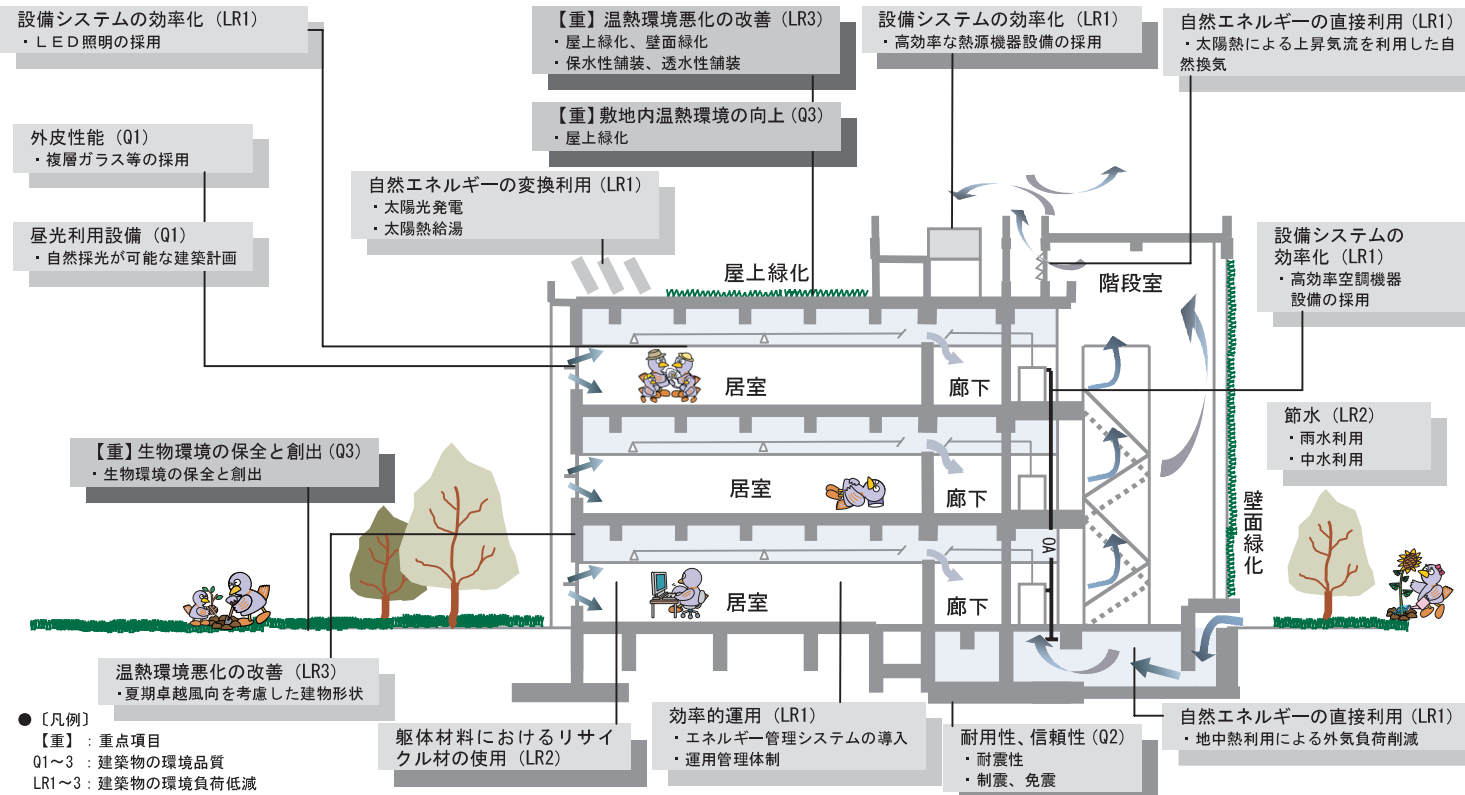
設備システムの効率化（LR1）
・ＬＥＤ照明の採用

【重】温熱環境悪化の改善（LR3）
・屋上緑化、壁面緑化
・保水性舗装、透水性舗装

設備システムの効率化（LR1）
・高効率な熱源機器設備の採用

自然エネルギーの直接利用（LR1）
・太陽熱による上昇気流を利用した自然換気

【重】敷地内温熱環境の向上（Q3）
・屋上緑化

外皮性能（Q1）
・複層ガラス等の採用

自然エネルギーの変換利用（LR1）
・太陽光発電
・太陽熱給湯

昼光利用設備（Q1）
・自然採光が可能な建築計画

設備システムの効率化（LR1）
・高効率空調機器設備の採用

屋上緑化

階段室

居室

廊下

節水（LR2）
・雨水利用
・中水利用

【重】生物環境の保全と創出（Q3）
・生物環境の保全と創出

居室

廊下

OA

壁面緑化

居室

廊下

温熱環境悪化の改善（LR3）
・夏期卓越風向を考慮した建物形状

●〔凡例〕
【重】：重点項目
Q1～3 ：建築物の環境品質
LR1～3：建築物の環境負荷低減

躯体材料におけるリサイクル材の使用（LR2）

効率的運用（LR1）
・エネルギー管理システムの導入
・運用管理体制

耐用性、信頼性（Q2）
・耐震性
・制震、免震

自然エネルギーの直接利用（LR1）
・地中熱利用による外気負荷削減